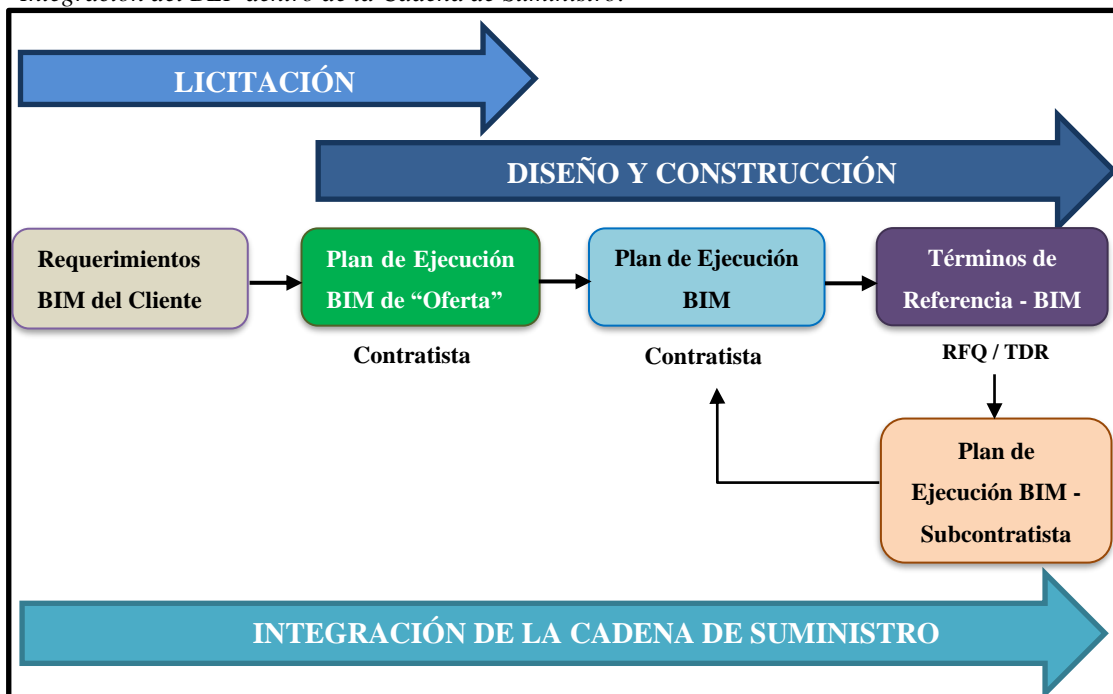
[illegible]

LICITACIÓN

DISEÑO Y CONSTRUCCIÓN

Requerimientos BIM del Cliente

Plan de Ejecución BIM de "Oferta"

Contratista

Plan de Ejecución BIM

Contratista

Términos de Referencia - BIM

RFQ / TDR

Plan de Ejecución BIM - Subcontratista

INTEGRACIÓN DE LA CADENA DE SUMINISTRO